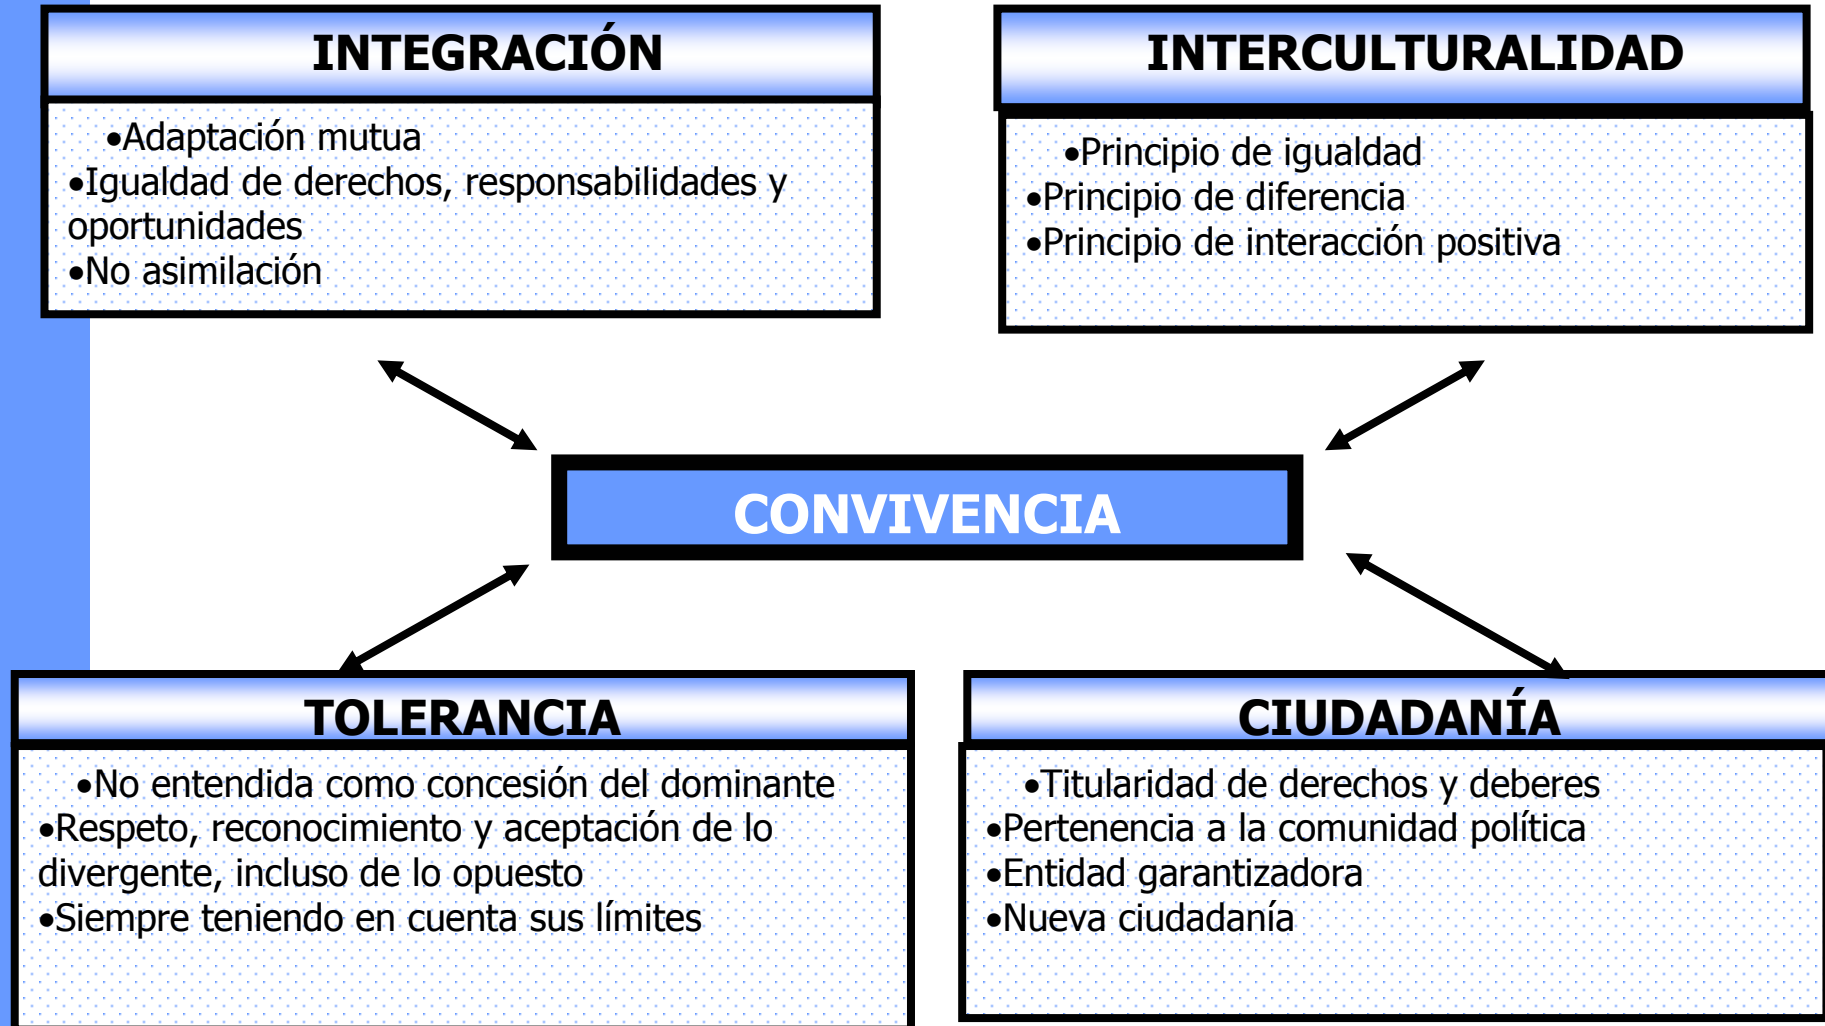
INTEGRACIÓN

•Adaptación mutua
•Igualdad de derechos, responsabilidades y oportunidades
•No asimilación

INTERCULTURALIDAD

•Principio de igualdad
•Principio de diferencia
•Principio de interacción positiva

CONVIVENCIA

TOLERANCIA

•No entendida como concesión del dominante
•Respeto, reconocimiento y aceptación de lo divergente, incluso de lo opuesto
•Siempre teniendo en cuenta sus límites

CIUDADANÍA

•Titularidad de derechos y deberes
•Pertenencia a la comunidad política
•Entidad garantizadora
•Nueva ciudadanía